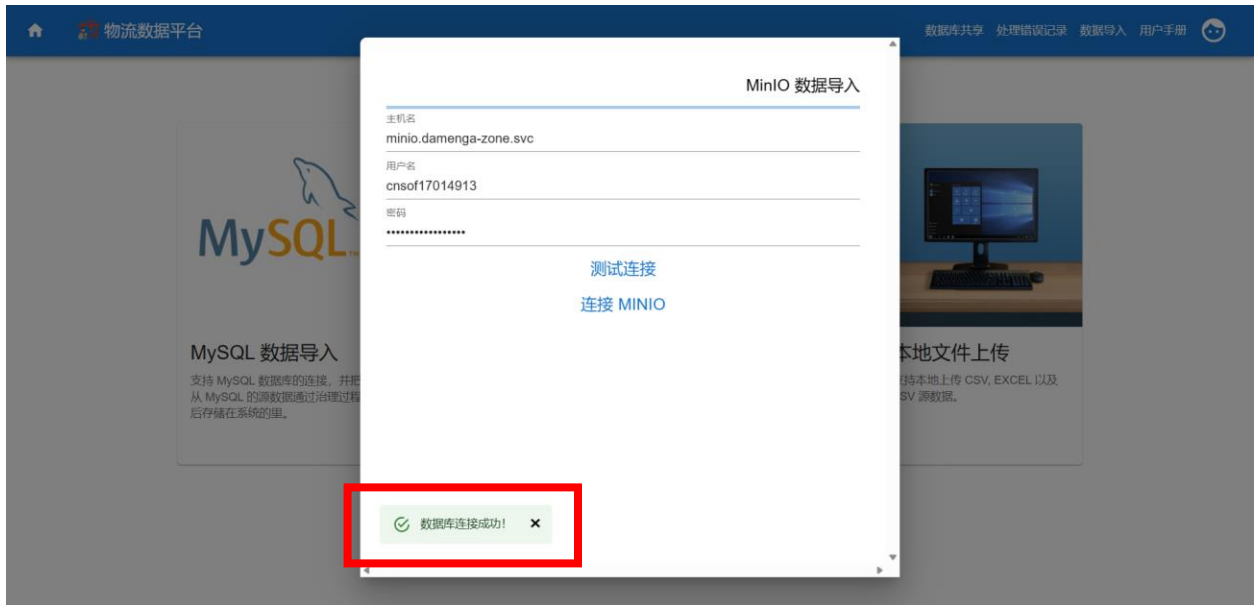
物流数据平台

数据库共享 处理错误记录 数据导入 用户手册

MinIO 数据导入

主机名
minio.damenga-zone.svc

用户名
cnsof17014913

密码
•••••••••••••••••

测试连接

连接 MINIO

MySQL

MySQL 数据导入

支持 MySQL 数据库的连接，并把从 MySQL 的源数据通过治理过程后存储在系统的里。

本地文件上传

持本地上传 CSV, EXCEL 以及 SV 源数据。

数据库连接成功！ ×